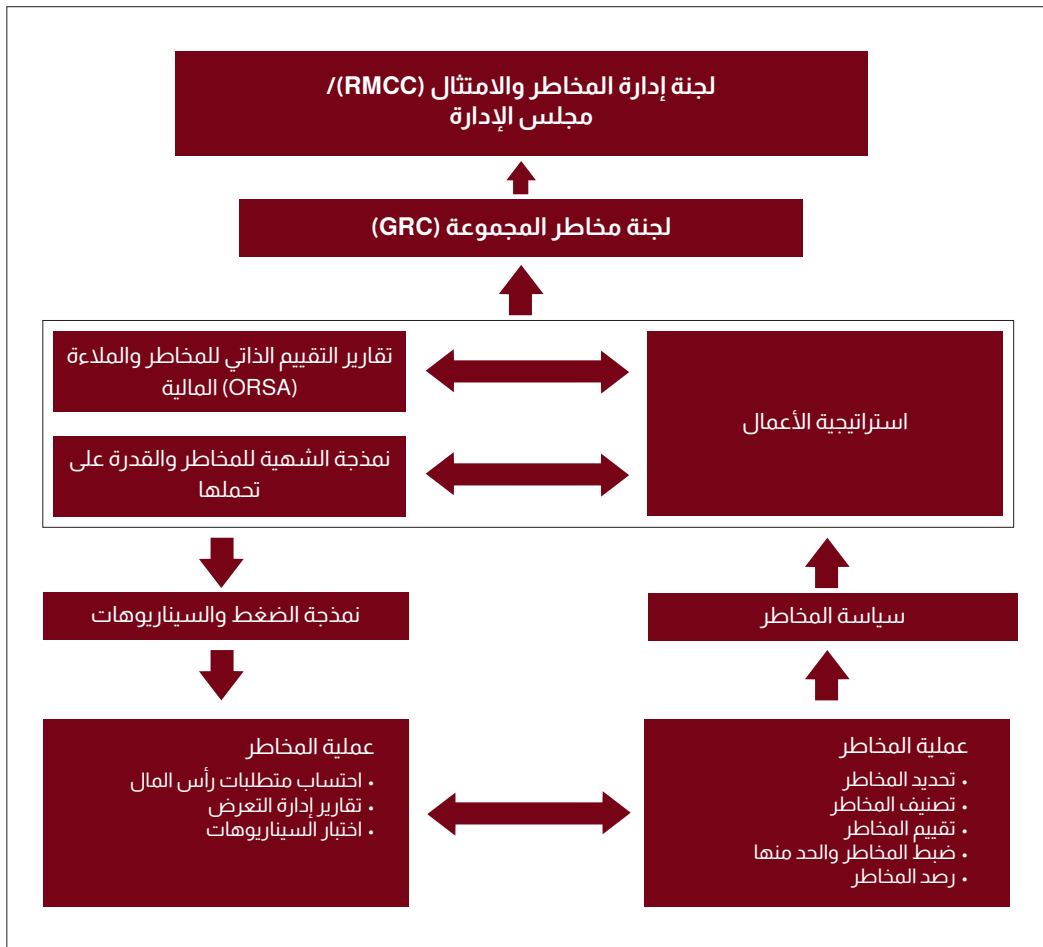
لجنة إدارة المخاطر والامتثال (RMCC)/ مجلس الإدارة

لجنة مخاطر المجموعة (GRC)

استراتيجية الأعمال

تقارير التقييم الذاتي للمخاطر والملاءة المالية (ORSA)

نمذجة الشهية للمخاطر والقدرة على تحملها

سياسة المخاطر

نمذجة الضغط والسيناريوهات

عملية المخاطر
• تحديد المخاطر
• تصنيف المخاطر
• تقييم المخاطر
• ضبط المخاطر والحد منها
• رصد المخاطر

عملية المخاطر
• احتساب متطلبات رأس المال
• تقارير إدارة التعرض
• اختبار السيناريوهات